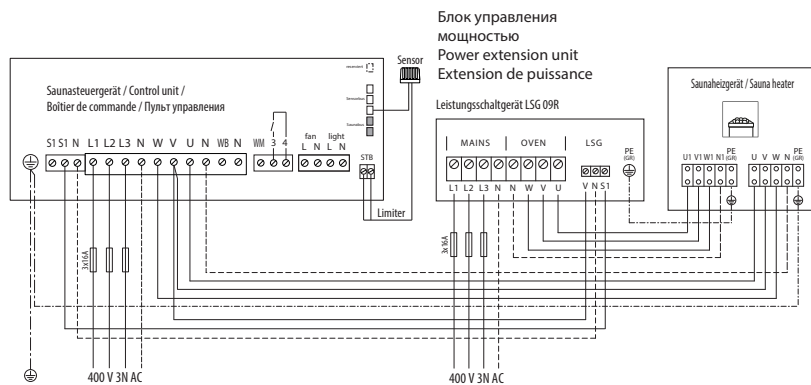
Блок управления
мощностью
Power extension unit
Extension de puissance

Sensor

Saunasteuergerät / Control unit /
Boîtier de commande / Пульт управления

S1 S1 N L1 L2 L3 N W V U N WB N

WM 3 4

fan
L N

light
L N

STB

Limiter

3x16A

400 V 3N AC

Leistungsschaltgerät LSG 09R

MAINS OVEN LSG

PE (GR)

L1 L2 L3 N N W V U

V N S1

3x16A

400 V 3N AC

Saunaheizgerät / Sauna heater

U1 V1 W1 N1 PE (GR)

U V W N PE (GR)